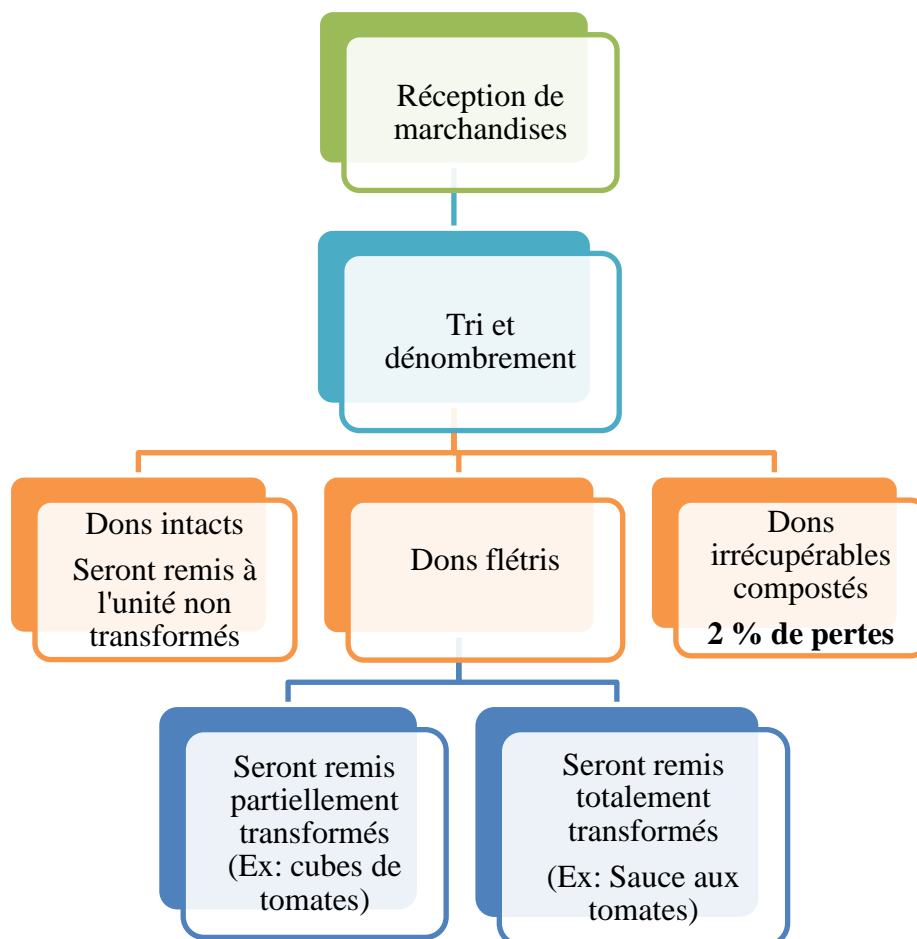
Réception de marchandises

Tri et dénombrement

Dons intacts

Seront remis à l'unité non transformés

Dons flétris

Dons irrécupérables compostés

**2 % de pertes**

Seront remis partiellement transformés (Ex: cubes de tomates)

Seront remis totalement transformés

(Ex: Sauce aux tomates)